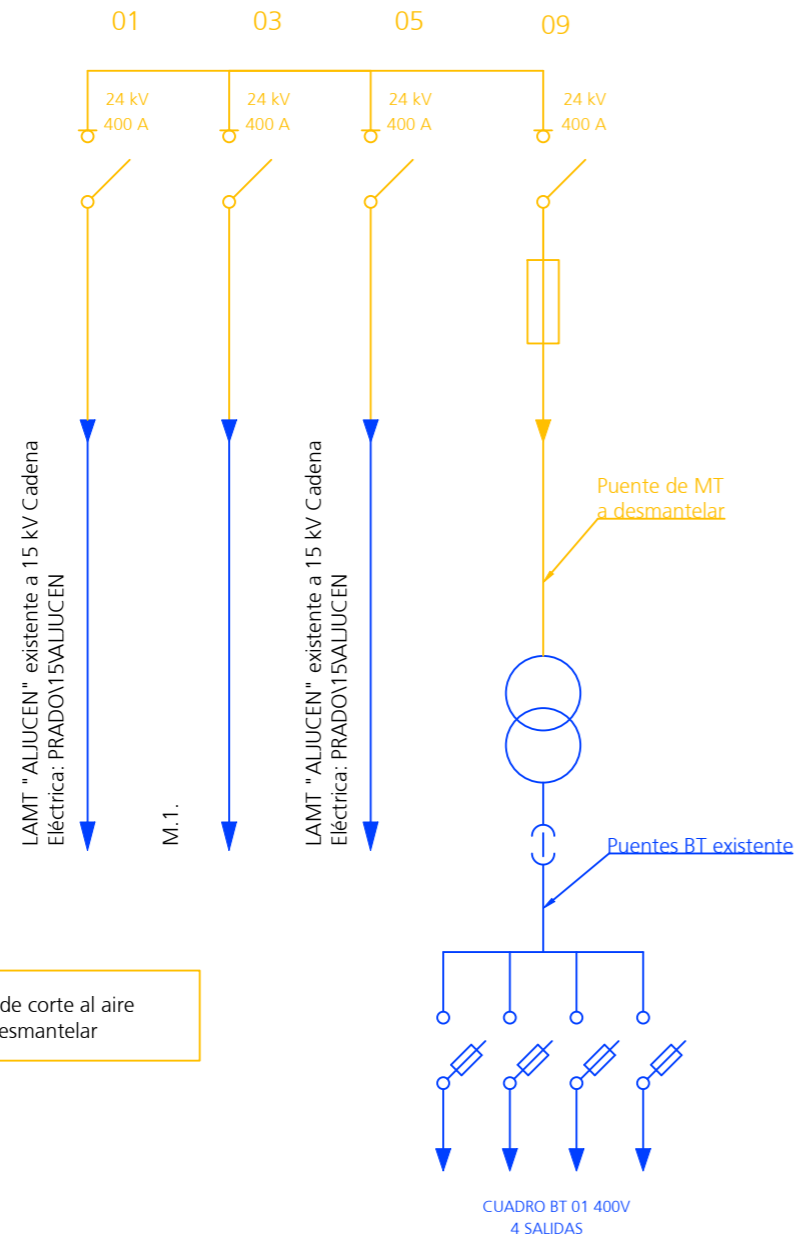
01
03
05
09

24 kV
400 A

24 kV
400 A

24 kV
400 A

24 kV
400 A

LAMT "ALJUCEN" existente a 15 kV Cadena
Eléctrica: PRADO\15\ALJUCEN

M.1.

LAMT "ALJUCEN" existente a 15 kV Cadena
Eléctrica: PRADO\15\ALJUCEN

Puente de MT
a desmantelar

Puentes BT existente

de corte al aire
esmantelar

CUADRO BT 01 400V
4 SALIDAS